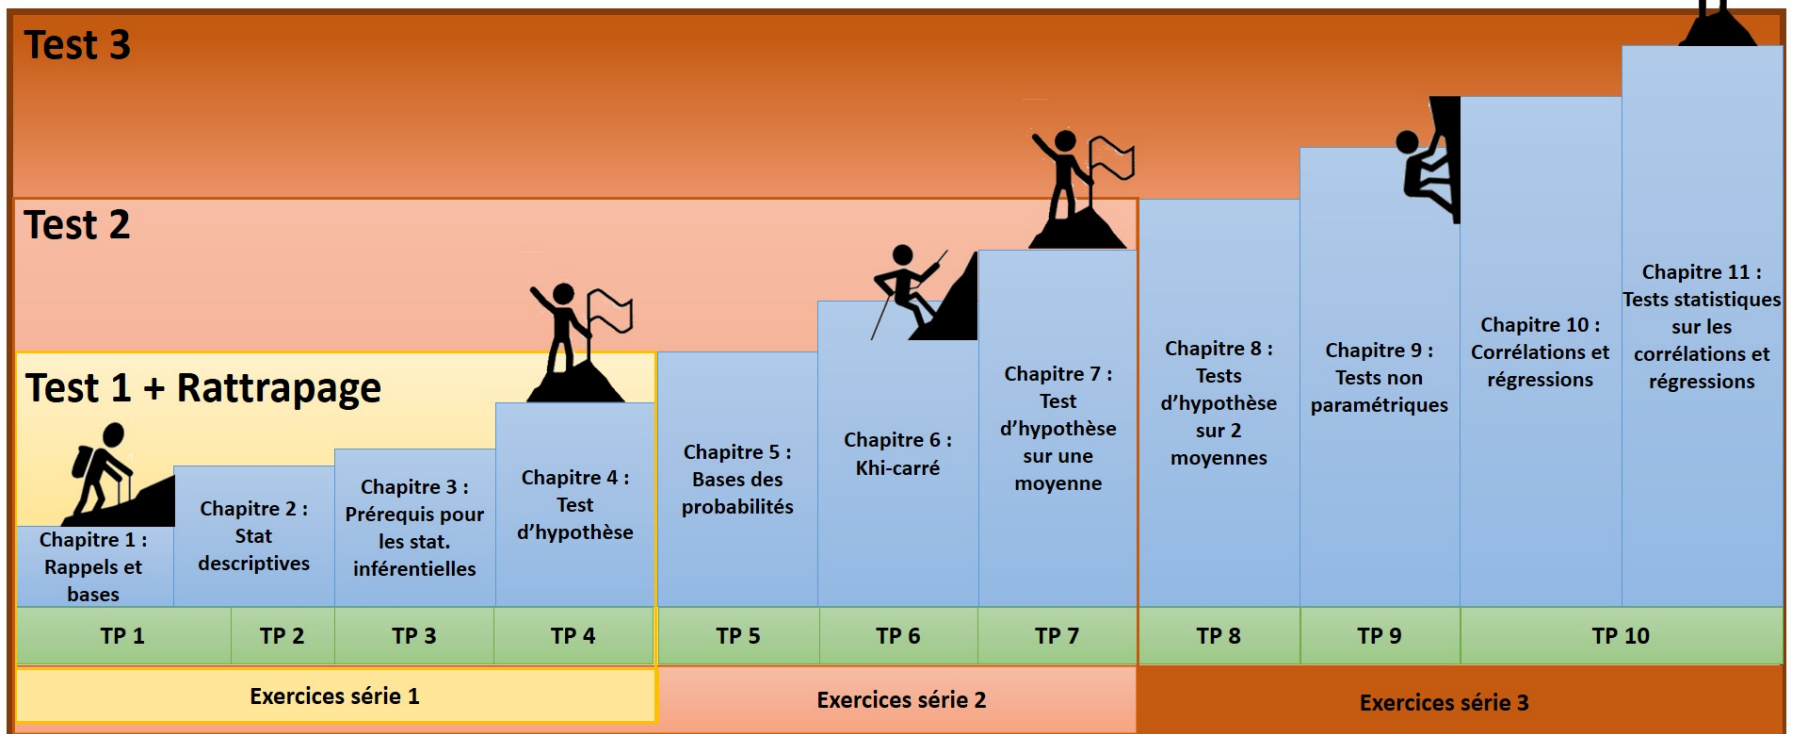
Test 3

Test 2

Test 1 + Rattrapage

Chapitre 1 : Rappels et bases

Chapitre 2 : Stat descriptives

Chapitre 3 : Prérequis pour les stat. inférentielles

Chapitre 4 : Test d'hypothèse

Chapitre 5 : Bases des probabilités

Chapitre 6 : Khi-carré

Chapitre 7 : Test d'hypothèse sur une moyenne

Chapitre 8 : Tests d'hypothèse sur 2 moyennes

Chapitre 9 : Tests non paramétriques

Chapitre 10 : Corrélations et régressions

Chapitre 11 : Tests statistiques sur les corrélations et régressions

TP 1 | TP 2 | TP 3 | TP 4 | TP 5 | TP 6 | TP 7 | TP 8 | TP 9 | TP 10

Exercices série 1

Exercices série 2

Exercices série 3